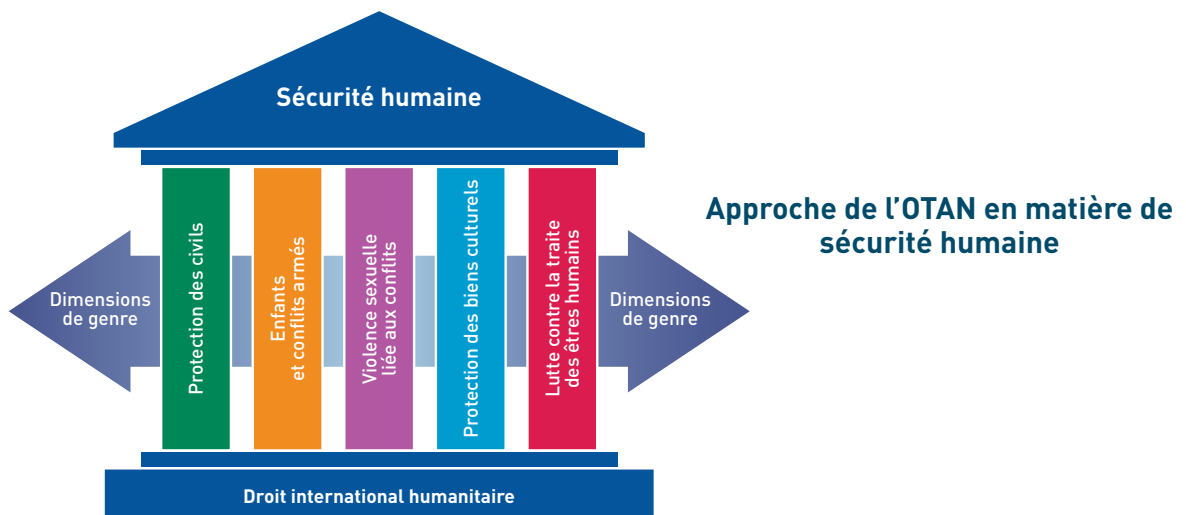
Sécurité humaine

Dimensions de genre

Protection des civils

Enfants et conflits armés

Violence sexuelle liée aux conflits

Protection des biens culturels

Lutte contre la traite des êtres humains

Dimensions de genre

Droit international humanitaire

Approche de l'OTAN en matière de sécurité humaine